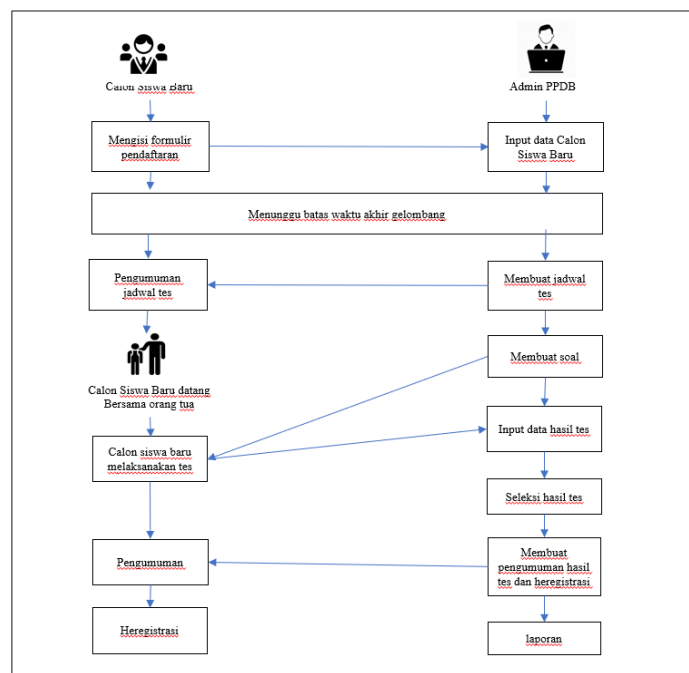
Calon Siswa Baru

Admin PPDB

Mengisi formulir pendaftaran

Input data Calon Siswa Baru

Menunggu batas waktu akhir gelombang

Pengumuman jadwal tes

Membuat jadwal tes

Membuat soal

Calon Siswa Baru datang Bersama orang tua

Input data hasil tes

Calon siswa baru melaksanakan tes

Seleksi hasil tes

Membuat pengumuman hasil tes dan heregistrasi

Pengumuman

Heregistrasi

laporan